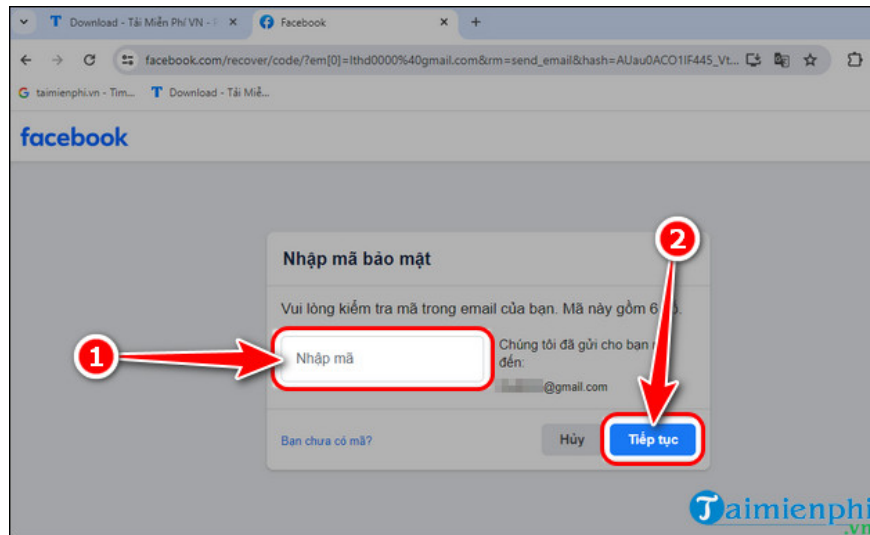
Download - Tải Miễn Phí VN - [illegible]
Facebook
+
facebook.com/recover/code/?em[0]=lthd0000%40gmail.com&rm=send_email&hash=AUau0ACO1IF445_Vt...
taimienphi.vn - Tìm...
Download - Tải Miễ...

facebook

Nhập mã bảo mật

Vui lòng kiểm tra mã trong email của bạn. Mã này gồm 6 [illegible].

1

Nhập mã

Chúng tôi đã gửi cho bạn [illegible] đến:
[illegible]@gmail.com

2

Bạn chưa có mã?

Hủy

Tiếp tục

Taimienphi.vn